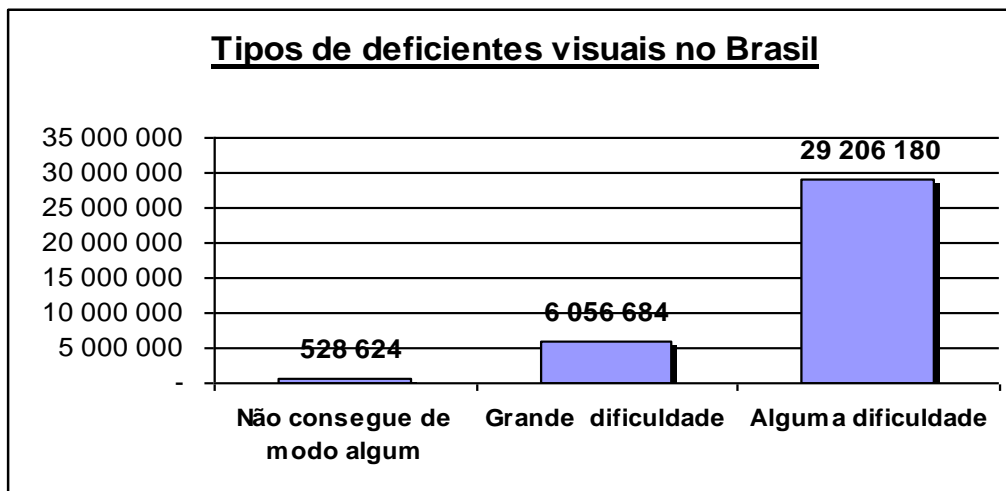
Tipos de deficientes visuais no Brasil

35 000 000
30 000 000
25 000 000
20 000 000
15 000 000
10 000 000
5 000 000
-

528 624
6 056 684
29 206 180

Não consegue de modo algum
Grande dificuldade
Alguma dificuldade